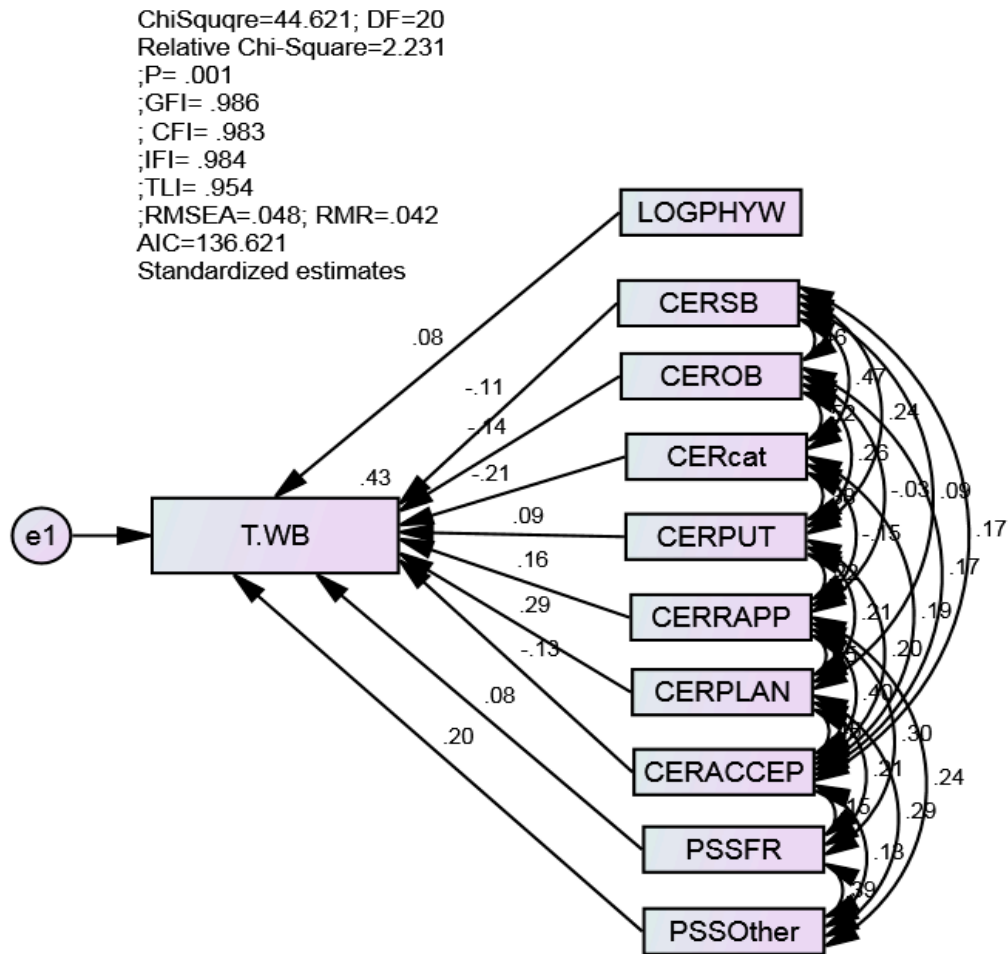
ChiSquqre=44.621; DF=20
Relative Chi-Square=2.231
;P= .001
;GFI= .986
; CFI= .983
;IFI= .984
;TLI= .954
;RMSEA=.048; RMR=.042
AIC=136.621
Standardized estimates

LOGPHYW
CERSB
CEROB
CERcat
CERPUT
CERRAPP
CERPLAN
CERACCEP
PSSFR
PSSOther
T.WB
e1

.08
-.11
-.14
-.21
.09
.16
.29
-.13
.08
.20
.43

.6
.47
.24
.2
.26
.09
-.03
.09
-..15
.17
.22
.17
.21
.19
.5
.20
.40
.30
.6
.21
.24
.15
.29
.13
.39